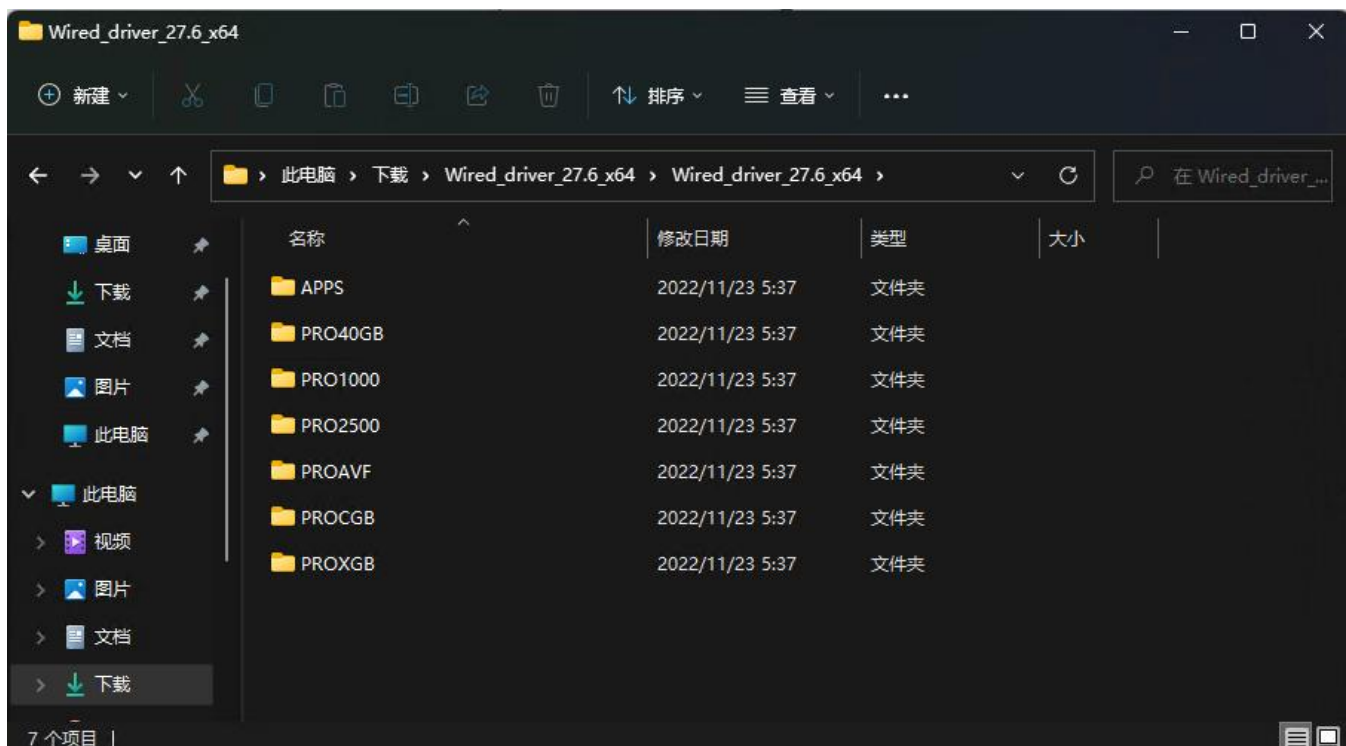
Wired_driver_27.6_x64

新建 排序 查看 ...

此电脑 › 下载 › Wired_driver_27.6_x64 › Wired_driver_27.6_x64 ›

在 Wired_driver_...

桌面
下载
文档
图片
此电脑
此电脑
视频
图片
文档
下载

| 名称 | 修改日期 | 类型 | 大小 |
|---|---|---|---|
| APPS | 2022/11/23 5:37 | 文件夹 | |
| PRO40GB | 2022/11/23 5:37 | 文件夹 | |
| PRO1000 | 2022/11/23 5:37 | 文件夹 | |
| PRO2500 | 2022/11/23 5:37 | 文件夹 | |
| PROAVF | 2022/11/23 5:37 | 文件夹 | |
| PROCGB | 2022/11/23 5:37 | 文件夹 | |
| PROXGB | 2022/11/23 5:37 | 文件夹 | |

7 个项目 |